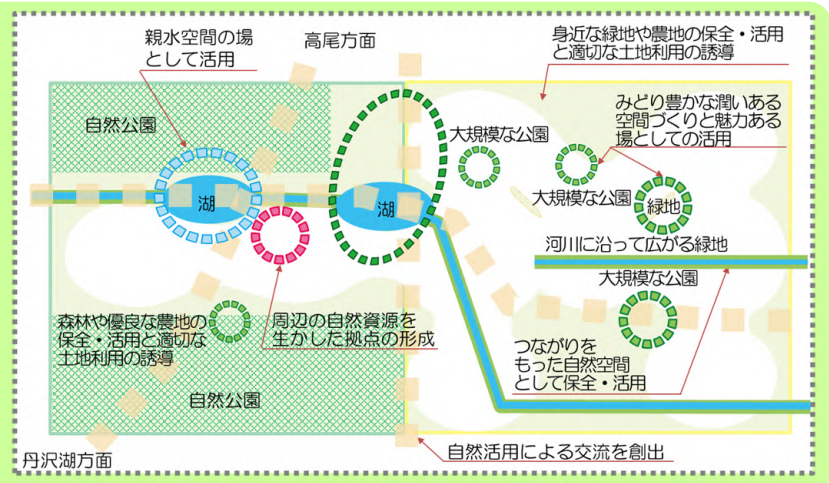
親水空間の場として活用

高尾方面

身近な緑地や農地の保全・活用と適切な土地利用の誘導

自然公園

大規模な公園

みどり豊かな潤いある空間づくりと魅力ある場としての活用

湖

湖

大規模な公園

緑地

河川に沿って広がる緑地

大規模な公園

森林や優良な農地の保全・活用と適切な土地利用の誘導

周辺の自然資源を生かした拠点の形成

つながりをもった自然空間として保全・活用

自然公園

自然活用による交流を創出

丹沢湖方面